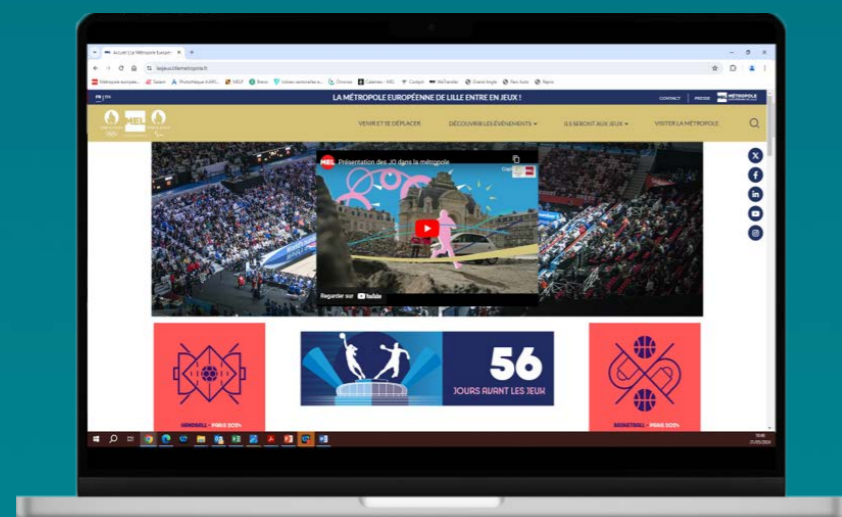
Accueil | La Métropole Europé...
lesjeux.lillemetropole.fr
FR | EN
LA MÉTROPOLE EUROPÉENNE DE LILLE ENTRE EN JEUX !
CONTACT PRESSE MÉTROPOLE
MEL
VENIR ET SE DÉPLACER DÉCOUVRIR LES ÉVÉNEMENTS ILS SERONT AUX JEUX VISITER LA MÉTROPOLE
MEL Présentation des JO dans la métropole
Regarder sur YouTube
56
JOURS AVANT LES JEUX
HANDBALL · PARIS 2024
BASKETBALL · PARIS 2024
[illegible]